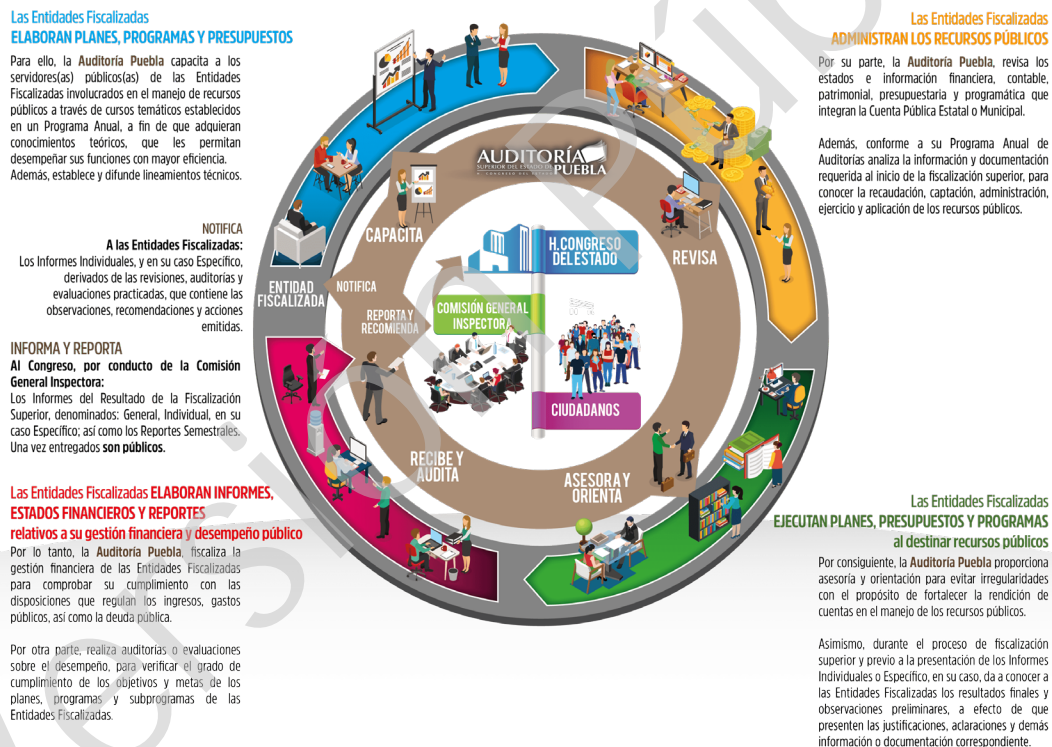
Las Entidades Fiscalizadas
ELABORAN PLANES, PROGRAMAS Y PRESUPUESTOS

Para ello, la Auditoría Puebla capacita a los servidores(as) públicos(as) de las Entidades Fiscalizadas involucrados en el manejo de recursos públicos a través de cursos temáticos establecidos en un Programa Anual, a fin de que adquieran conocimientos teóricos, que les permitan desempeñar sus funciones con mayor eficiencia. Además, establece y difunde lineamientos técnicos.

NOTIFICA
A las Entidades Fiscalizadas:
Los Informes Individuales, y en su caso Específico, derivados de las revisiones, auditorías y evaluaciones practicadas, que contiene las observaciones, recomendaciones y acciones emitidas.

INFORMA Y REPORTA
Al Congreso, por conducto de la Comisión General Inspectora:
Los Informes del Resultado de la Fiscalización Superior, denominados: General, Individual, en su caso Específico; así como los Reportes Semestrales. Una vez entregados son públicos.

Las Entidades Fiscalizadas ELABORAN INFORMES, ESTADOS FINANCIEROS Y REPORTES relativos a su gestión financiera y desempeño público

Por lo tanto, la Auditoría Puebla, fiscaliza la gestión financiera de las Entidades Fiscalizadas para comprobar su cumplimiento con las disposiciones que regulan los ingresos, gastos públicos, así como la deuda pública.

Por otra parte, realiza auditorías o evaluaciones sobre el desempeño, para verificar el grado de cumplimiento de los objetivos y metas de los planes, programas y subprogramas de las Entidades Fiscalizadas.

Las Entidades Fiscalizadas
ADMINISTRAN LOS RECURSOS PÚBLICOS

Por su parte, la Auditoría Puebla, revisa los estados e información financiera, contable, patrimonial, presupuestaria y programática que integran la Cuenta Pública Estatal o Municipal.

Además, conforme a su Programa Anual de Auditorías analiza la información y documentación requerida al inicio de la fiscalización superior, para conocer la recaudación, captación, administración, ejercicio y aplicación de los recursos públicos.

AUDITORÍA SUPERIOR DEL ESTADO DE PUEBLA
H. CONGRESO DEL ESTADO

CAPACITA
REVISA
ENTIDAD FISCALIZADA
NOTIFICA
REPORTA Y RECOMIENDA
H. CONGRESO DEL ESTADO
COMISIÓN GENERAL INSPECTORA
CIUDADANOS
RECIBE Y AUDITA
ASESORA Y ORIENTA

Las Entidades Fiscalizadas
EJECUTAN PLANES, PRESUPUESTOS Y PROGRAMAS al destinar recursos públicos

Por consiguiente, la Auditoría Puebla proporciona asesoría y orientación para evitar irregularidades con el propósito de fortalecer la rendición de cuentas en el manejo de los recursos públicos.

Asimismo, durante el proceso de fiscalización superior y previo a la presentación de los Informes Individuales o Específico, en su caso, da a conocer a las Entidades Fiscalizadas los resultados finales y observaciones preliminares, a efecto de que presenten las justificaciones, aclaraciones y demás información o documentación correspondiente.